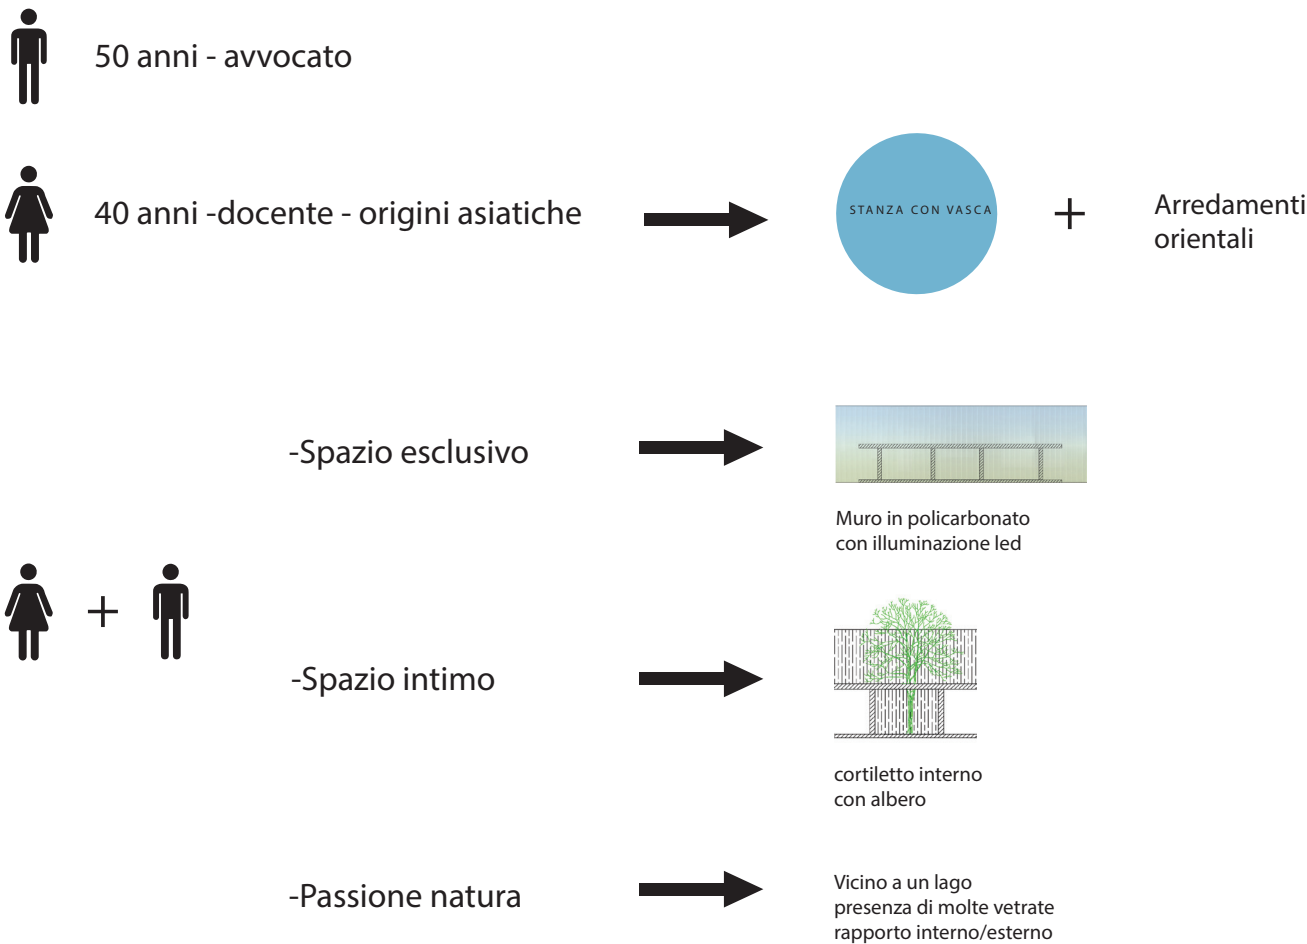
50 anni - avvocato

40 anni -docente - origini asiatiche

STANZA CON VASCA

+

Arredamenti orientali

-Spazio esclusivo

Muro in policarbonato con illuminazione led

+

-Spazio intimo

cortiletto interno con albero

-Passione natura

Vicino a un lago
presenza di molte vetrate
rapporto interno/esterno